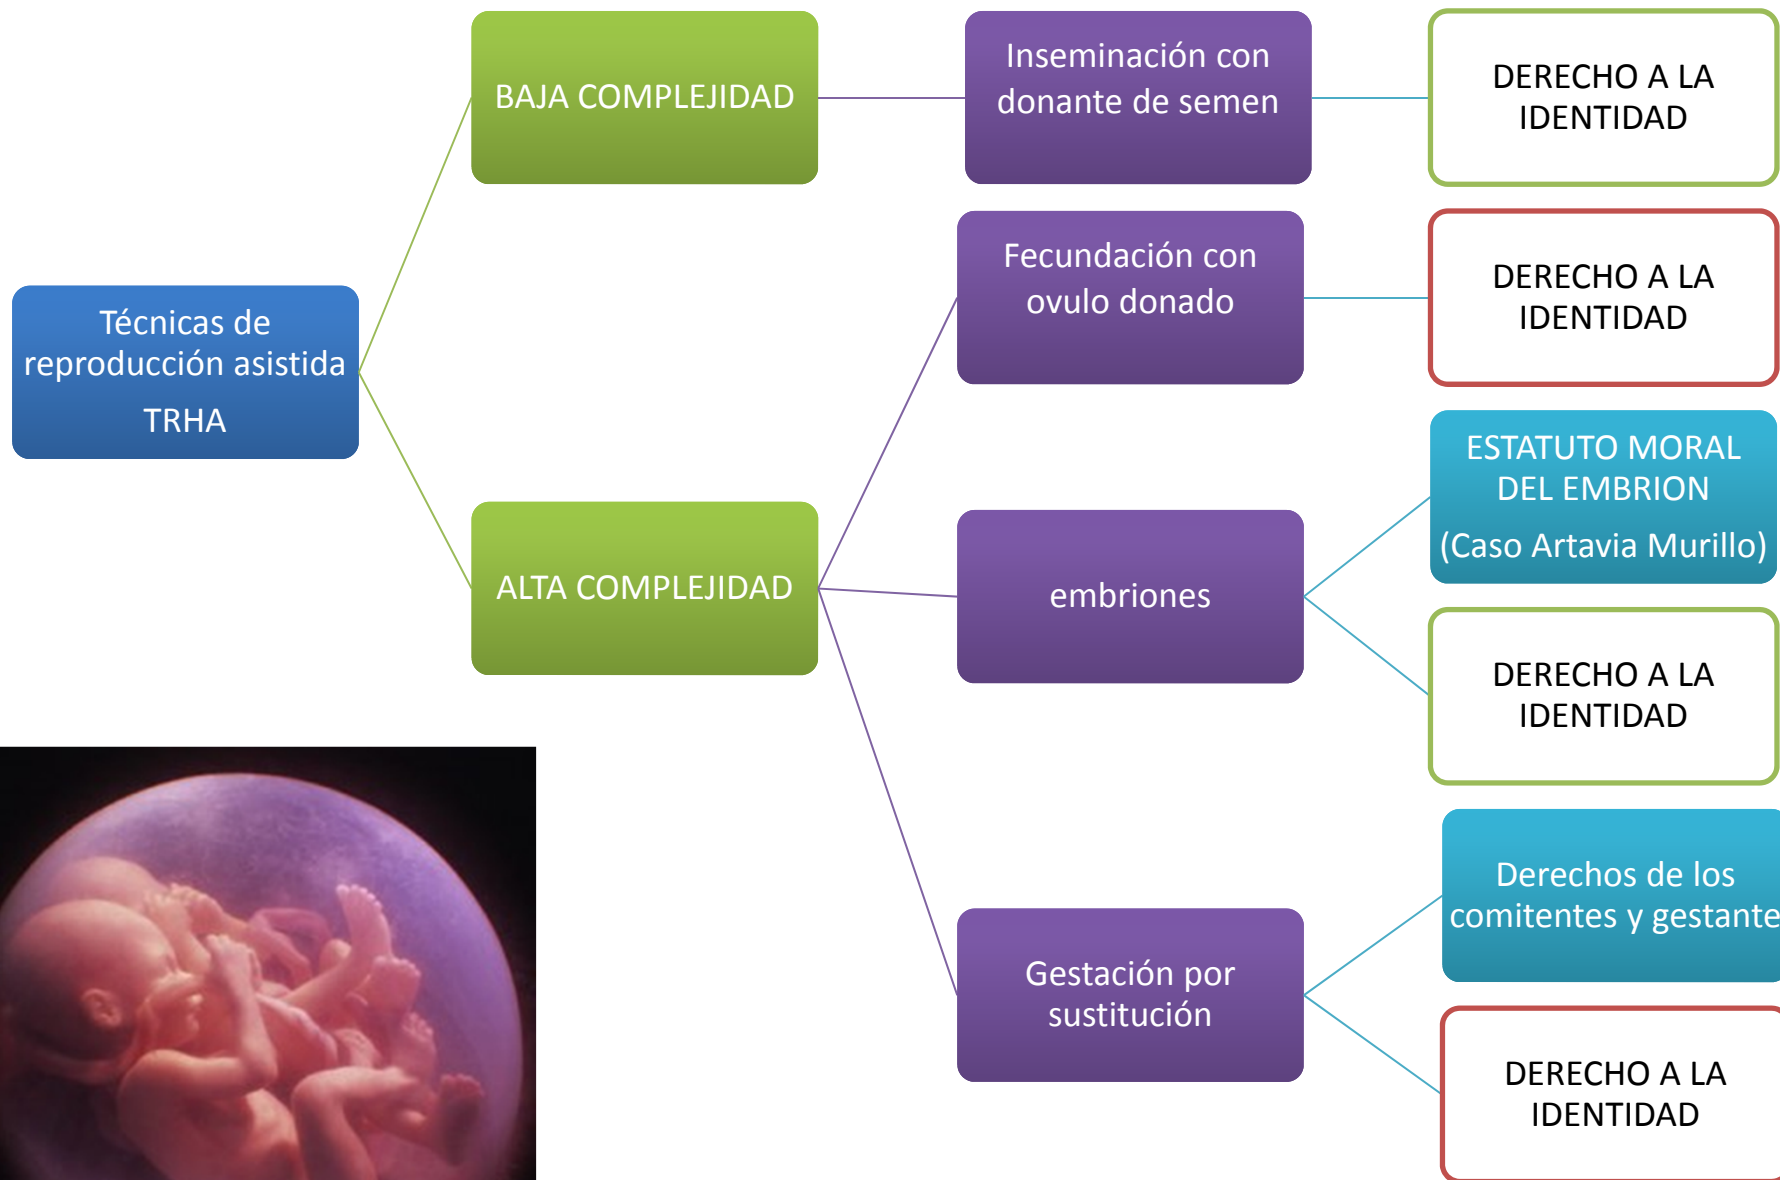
Técnicas de reproducción asistida

TRHA

BAJA COMPLEJIDAD

Inseminación con donante de semen

DERECHO A LA IDENTIDAD

ALTA COMPLEJIDAD

Fecundación con ovulo donado

DERECHO A LA IDENTIDAD

embriones

ESTATUTO MORAL DEL EMBRION

(Caso Artavia Murillo)

DERECHO A LA IDENTIDAD

Gestación por sustitución

Derechos de los comitentes y gestante

DERECHO A LA IDENTIDAD